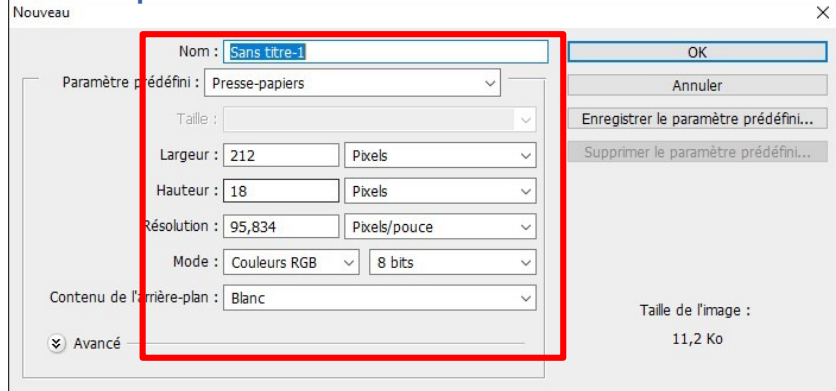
Nouveau

Nom : Sans titre-1

Paramètre prédéfini : Presse-papiers

Taille :

Largeur : 212 Pixels

Hauteur : 18 Pixels

Résolution : 95,834 Pixels/pouce

Mode : Couleurs RGB 8 bits

Contenu de l'arrière-plan : Blanc

Avancé

OK

Annuler

Enregistrer le paramètre prédéfini...

Supprimer le paramètre prédéfini...

Taille de l'image :

11,2 Ko